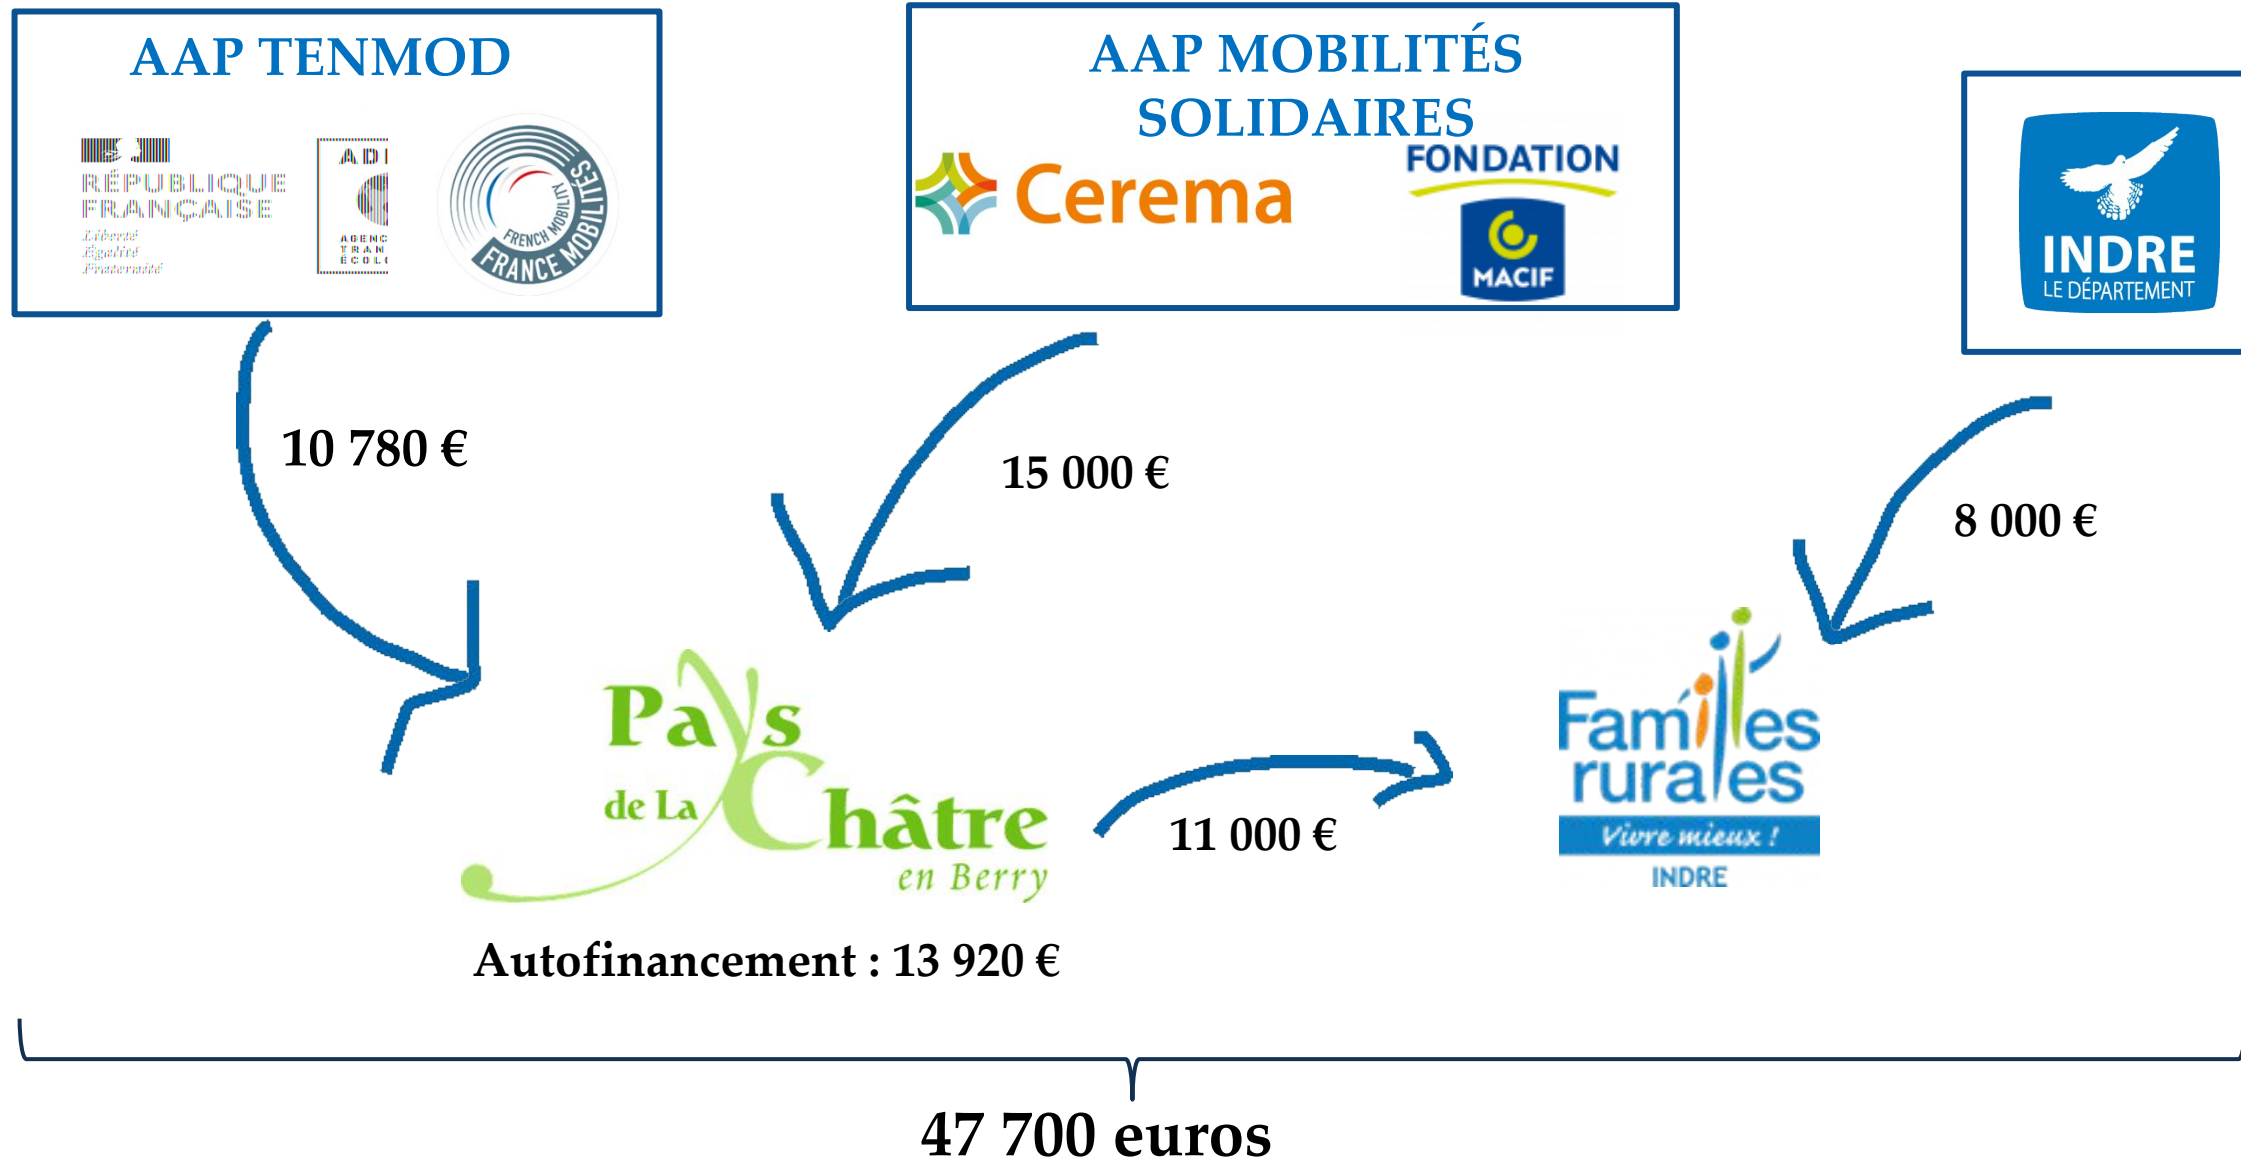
AAP TENMOD

RÉPUBLIQUE FRANÇAISE
Liberté
Égalité
Fraternité

ADE
AGENC
TRAN
ÉCOL

FRENCH MOBILITY
FRANCE MOBILITÉS

AAP MOBILITÉS SOLIDAIRES

Cerema

FONDATION
MACIF

INDRE
LE DÉPARTEMENT

10 780 €

15 000 €

8 000 €

Pays de La Châtre en Berry

11 000 €

Familles rurales
Vivre mieux !
INDRE

Autofinancement : 13 920 €

47 700 euros